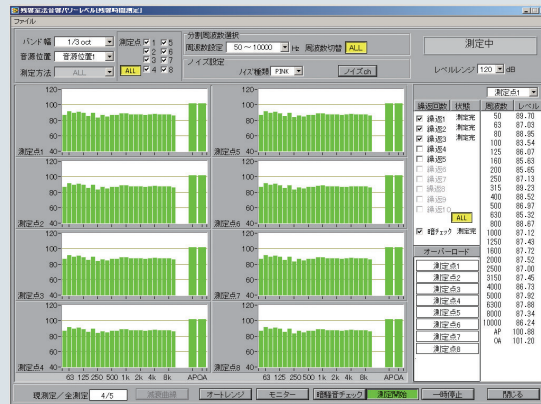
残響室法音響パワーレベル[残響時間測定]
ファイル

バンド幅 1/3 oct
音源位置 音源位置1
測定方法 ALL
測定点 1 2 3 4 5 6 7 8
ALL
分割周波数選択
周波数設定 50 ～ 10000 Hz 周波数切替 ALL
ノイズ設定
ノイズ種類 PINK ノイズch
測定中
レベルレンジ 120 dB

100
80
60
40
測定点1
測定点2
測定点3
測定点4
測定点5
測定点6
測定点7
測定点8
63 125 250 500 1k 2k 4k 8k APOA

測定点1
| 繰返回数 | 状態 |
|---|---|
| 繰返1 | 測定完 |
| 繰返2 | 測定完 |
| 繰返3 | 測定完 |
| 繰返4 | |
| 繰返5 | |
| 繰返6 | |
| 繰返7 | |
| 繰返8 | |
| 繰返9 | |
| 繰返10 | |

ALL
暗チェック 測定完
オーバーロード
測定点1
測定点2
測定点3
測定点4
測定点5
測定点6
測定点7
測定点8

| 周波数 | レベル |
|---|---|
| 50 | 89.70 |
| 63 | 87.03 |
| 80 | 89.95 |
| 100 | 83.54 |
| 125 | 86.07 |
| 160 | 85.63 |
| 200 | 85.85 |
| 250 | 87.13 |
| 315 | 89.23 |
| 400 | 88.52 |
| 500 | 86.97 |
| 630 | 85.92 |
| 800 | 88.67 |
| 1000 | 87.12 |
| 1250 | 87.43 |
| 1600 | 87.72 |
| 2000 | 87.52 |
| 2500 | 87.00 |
| 3150 | 87.45 |
| 4000 | 86.73 |
| 5000 | 87.82 |
| 6300 | 88.88 |
| 8000 | 87.34 |
| 10000 | 86.24 |
| AP | 100.88 |
| OA | 101.20 |

現測定／全測定 4/5
減衰曲線 オートレンジ モニター 暗騒音チェック 測定開始 一時停止 閉じる